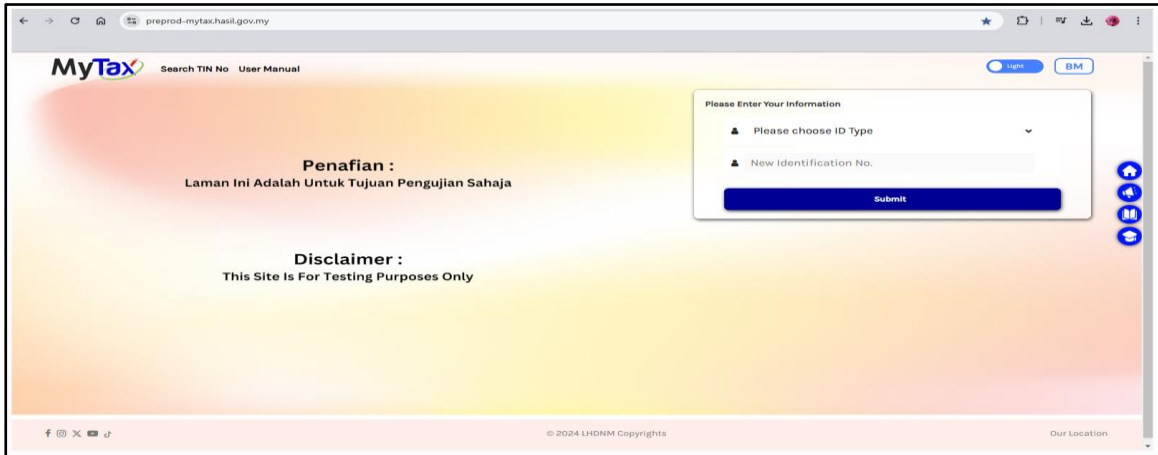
preprod-mytax.hasil.gov.my

MyTax Search TIN No User Manual

Light BM

Penafian :
Laman Ini Adalah Untuk Tujuan Pengujian Sahaja

Disclaimer :
This Site Is For Testing Purposes Only

Please Enter Your Information

Please choose ID Type

New Identification No.

Submit

© 2024 LHDNM Copyrights

Our Location